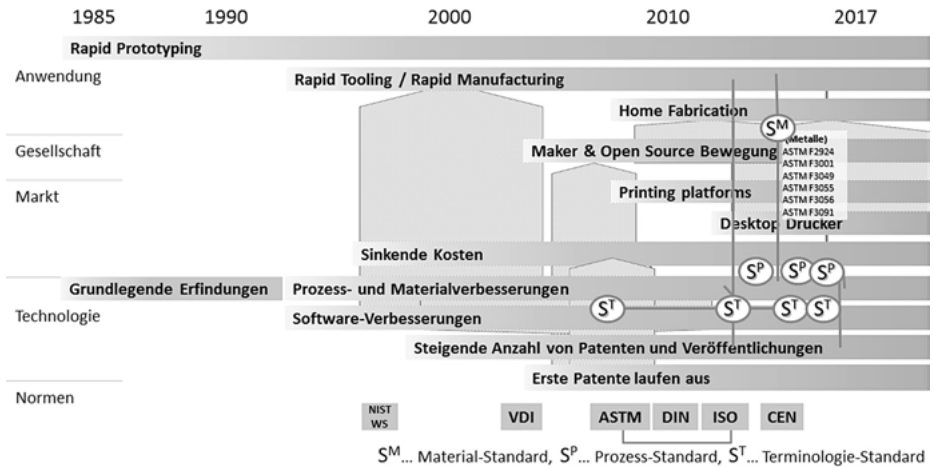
1985 1990 2000 2010 2017

Rapid Prototyping

Anwendung

Rapid Tooling / Rapid Manufacturing

Home Fabrication

$S^M$

(Metalle)
ASTM F2924
ASTM F3001
ASTM F3049
ASTM F3055
ASTM F3056
ASTM F3091

Gesellschaft

Maker & Open Source Bewegung

Markt

Printing platforms

Desktop Drucker

Sinkende Kosten

$S^P$ $S^P$ $S^P$

Grundlegende Erfindungen

Prozess- und Materialverbesserungen

Technologie

$S^T$ $S^T$ $S^T$ $S^T$

Software-Verbesserungen

Steigende Anzahl von Patenten und Veröffentlichungen

Erste Patente laufen aus

Normen

NIST WS

VDI

ASTM DIN ISO

CEN

$S^M$... Material-Standard, $S^P$... Prozess-Standard, $S^T$... Terminologie-Standard